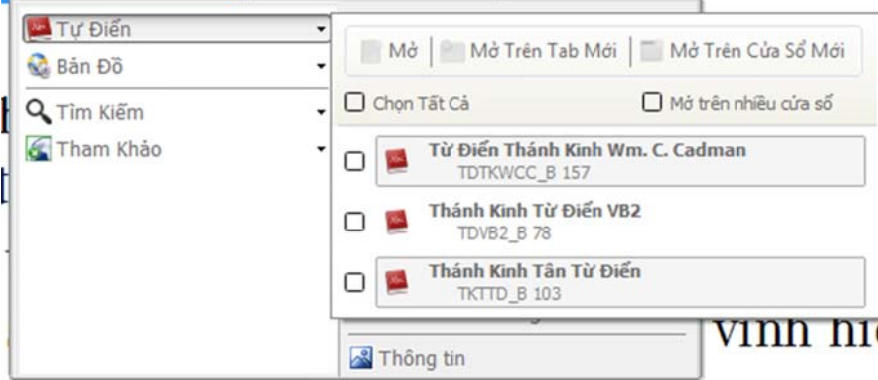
Tự Điển
Bản Đồ
Tìm Kiếm
Tham Khảo

Mở | Mở Trên Tab Mới | Mở Trên Cửa Sổ Mới

Chọn Tất Cả
Mở trên nhiều cửa sổ

Từ Điển Thánh Kinh Wm. C. Cadman
TDTKWCC_B 157

Thánh Kinh Từ Điển VB2
TDVB2_B 78

Thánh Kinh Tân Từ Điển
TKTTD_B 103

Thông tin

vinh hi